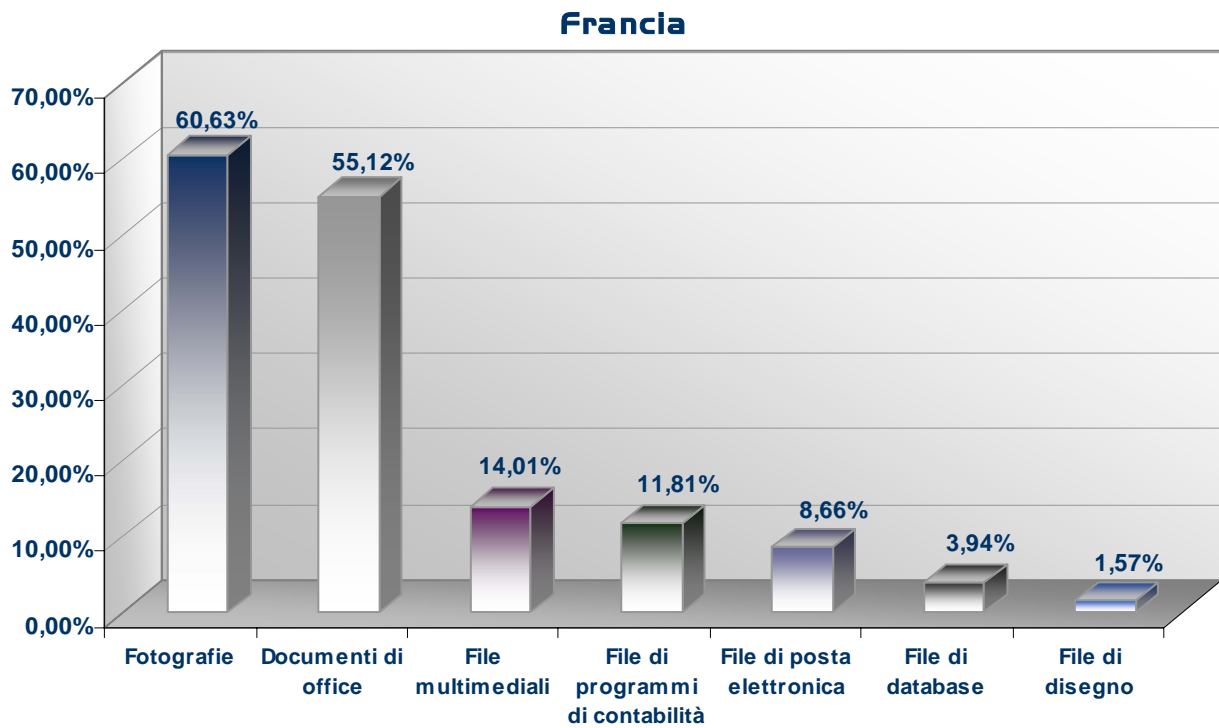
Francia

70,00%
60,00%
50,00%
40,00%
30,00%
20,00%
10,00%
0,00%

60,63%
55,12%
14,01%
11,81%
8,66%
3,94%
1,57%

Fotografie
Documenti di office
File multimediali
File di programmi di contabilità
File di posta elettronica
File di database
File di disegno